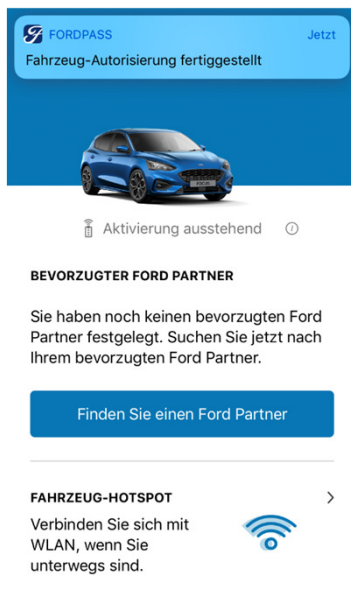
FORDPASS
Jetzt
Fahrzeug-Autorisierung fertiggestellt

Aktivierung ausstehend

BEVORZUGTER FORD PARTNER

Sie haben noch keinen bevorzugten Ford Partner festgelegt. Suchen Sie jetzt nach Ihrem bevorzugten Ford Partner.

Finden Sie einen Ford Partner

FAHRZEUG-HOTSPOT

Verbinden Sie sich mit WLAN, wenn Sie unterwegs sind.